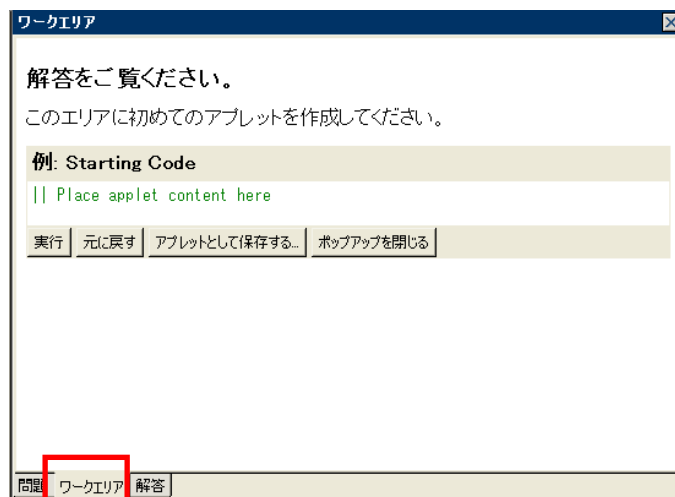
ワークエリア

解答をご覧ください。

このエリアに初めてのアプレットを作成してください。

例: Starting Code

|| Place applet content here

実行 | 元に戻す | アプレットとして保存する... | ポップアップを閉じる

問題 | ワークエリア | 解答